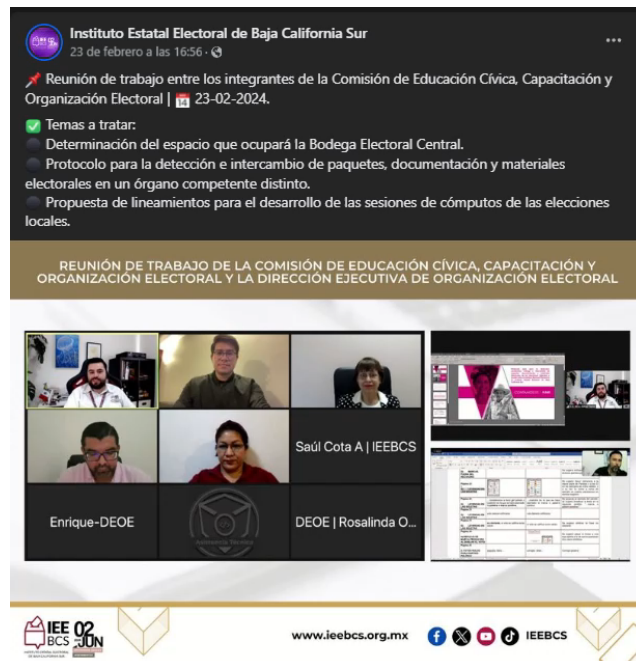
Instituto Estatal Electoral de Baja California Sur
23 de febrero a las 16:56 ·

📌 Reunión de trabajo entre los integrantes de la Comisión de Educación Cívica, Capacitación y Organización Electoral | 📅 23-02-2024.

✅ Temas a tratar:
⚫ Determinación del espacio que ocupará la Bodega Electoral Central.
⚫ Protocolo para la detección e intercambio de paquetes, documentación y materiales electorales en un órgano competente distinto.
⚫ Propuesta de lineamientos para el desarrollo de las sesiones de cómputos de las elecciones locales.

REUNIÓN DE TRABAJO DE LA COMISIÓN DE EDUCACIÓN CÍVICA, CAPACITACIÓN Y ORGANIZACIÓN ELECTORAL Y LA DIRECCIÓN EJECUTIVA DE ORGANIZACIÓN ELECTORAL

Saúl Cota A | IEEBCS

Enrique-DEOE

DEOE | Rosalinda O...

IEE BCS 02 JUN

www.ieebcs.org.mx IEEBCS